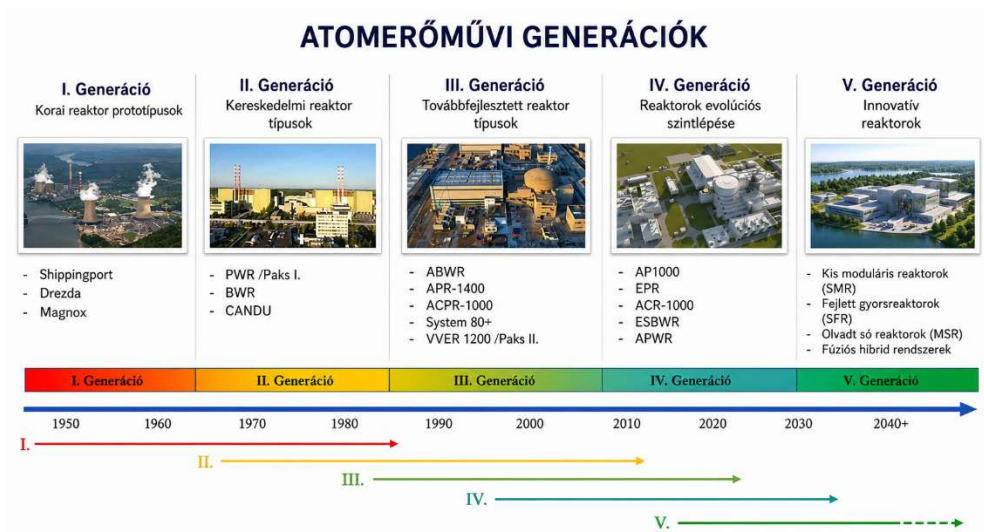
ATOMERŐMŰVI GENERÁCIÓK

I. Generáció
Korai reaktor prototípusok

- Shippingport
- Drezda
- Magnox

II. Generáció
Kereskedelmi reaktor típusok

- PWR /Paks I.
- BWR
- CANDU

III. Generáció
Továbbfejlesztett reaktor típusok

- ABWR
- APR-1400
- ACPR-1000
- System 80+
- VVER 1200 /Paks II.

IV. Generáció
Reaktorok evolúciós szintlépése

- AP1000
- EPR
- ACR-1000
- ESBWR
- APWR

V. Generáció
Innovatív reaktorok

- Kis moduláris reaktorok (SMR)
- Fejlett gyorsreaktorok (SFR)
- Olvadt só reaktorok (MSR)
- Fúziós hibrid rendszerek

I. Generáció | II. Generáció | III. Generáció | IV. Generáció | V. Generáció

1950 1960 1970 1980 1990 2000 2010 2020 2030 2040+

I.
II.
III.
IV.
V.